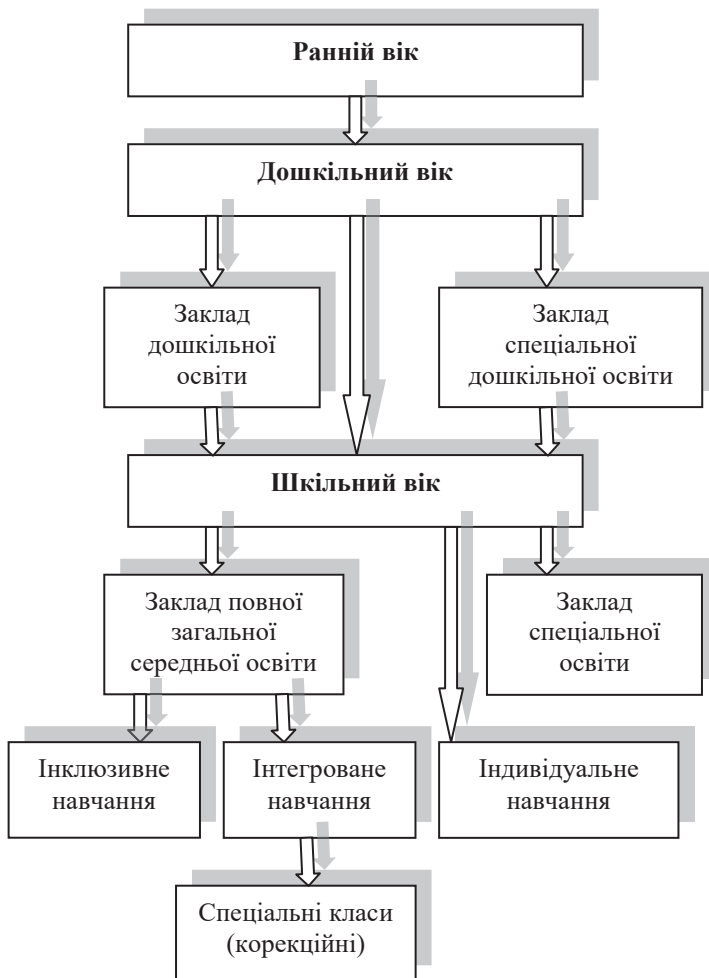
**Ранній вік**

**Дошкільний вік**

Заклад дошкільної освіти

Заклад спеціальної дошкільної освіти

**Шкільний вік**

Заклад повної загальної середньої освіти

Заклад спеціальної освіти

Інклюзивне навчання

Інтегроване навчання

Індивідуальне навчання

Спеціальні класи (корекційні)